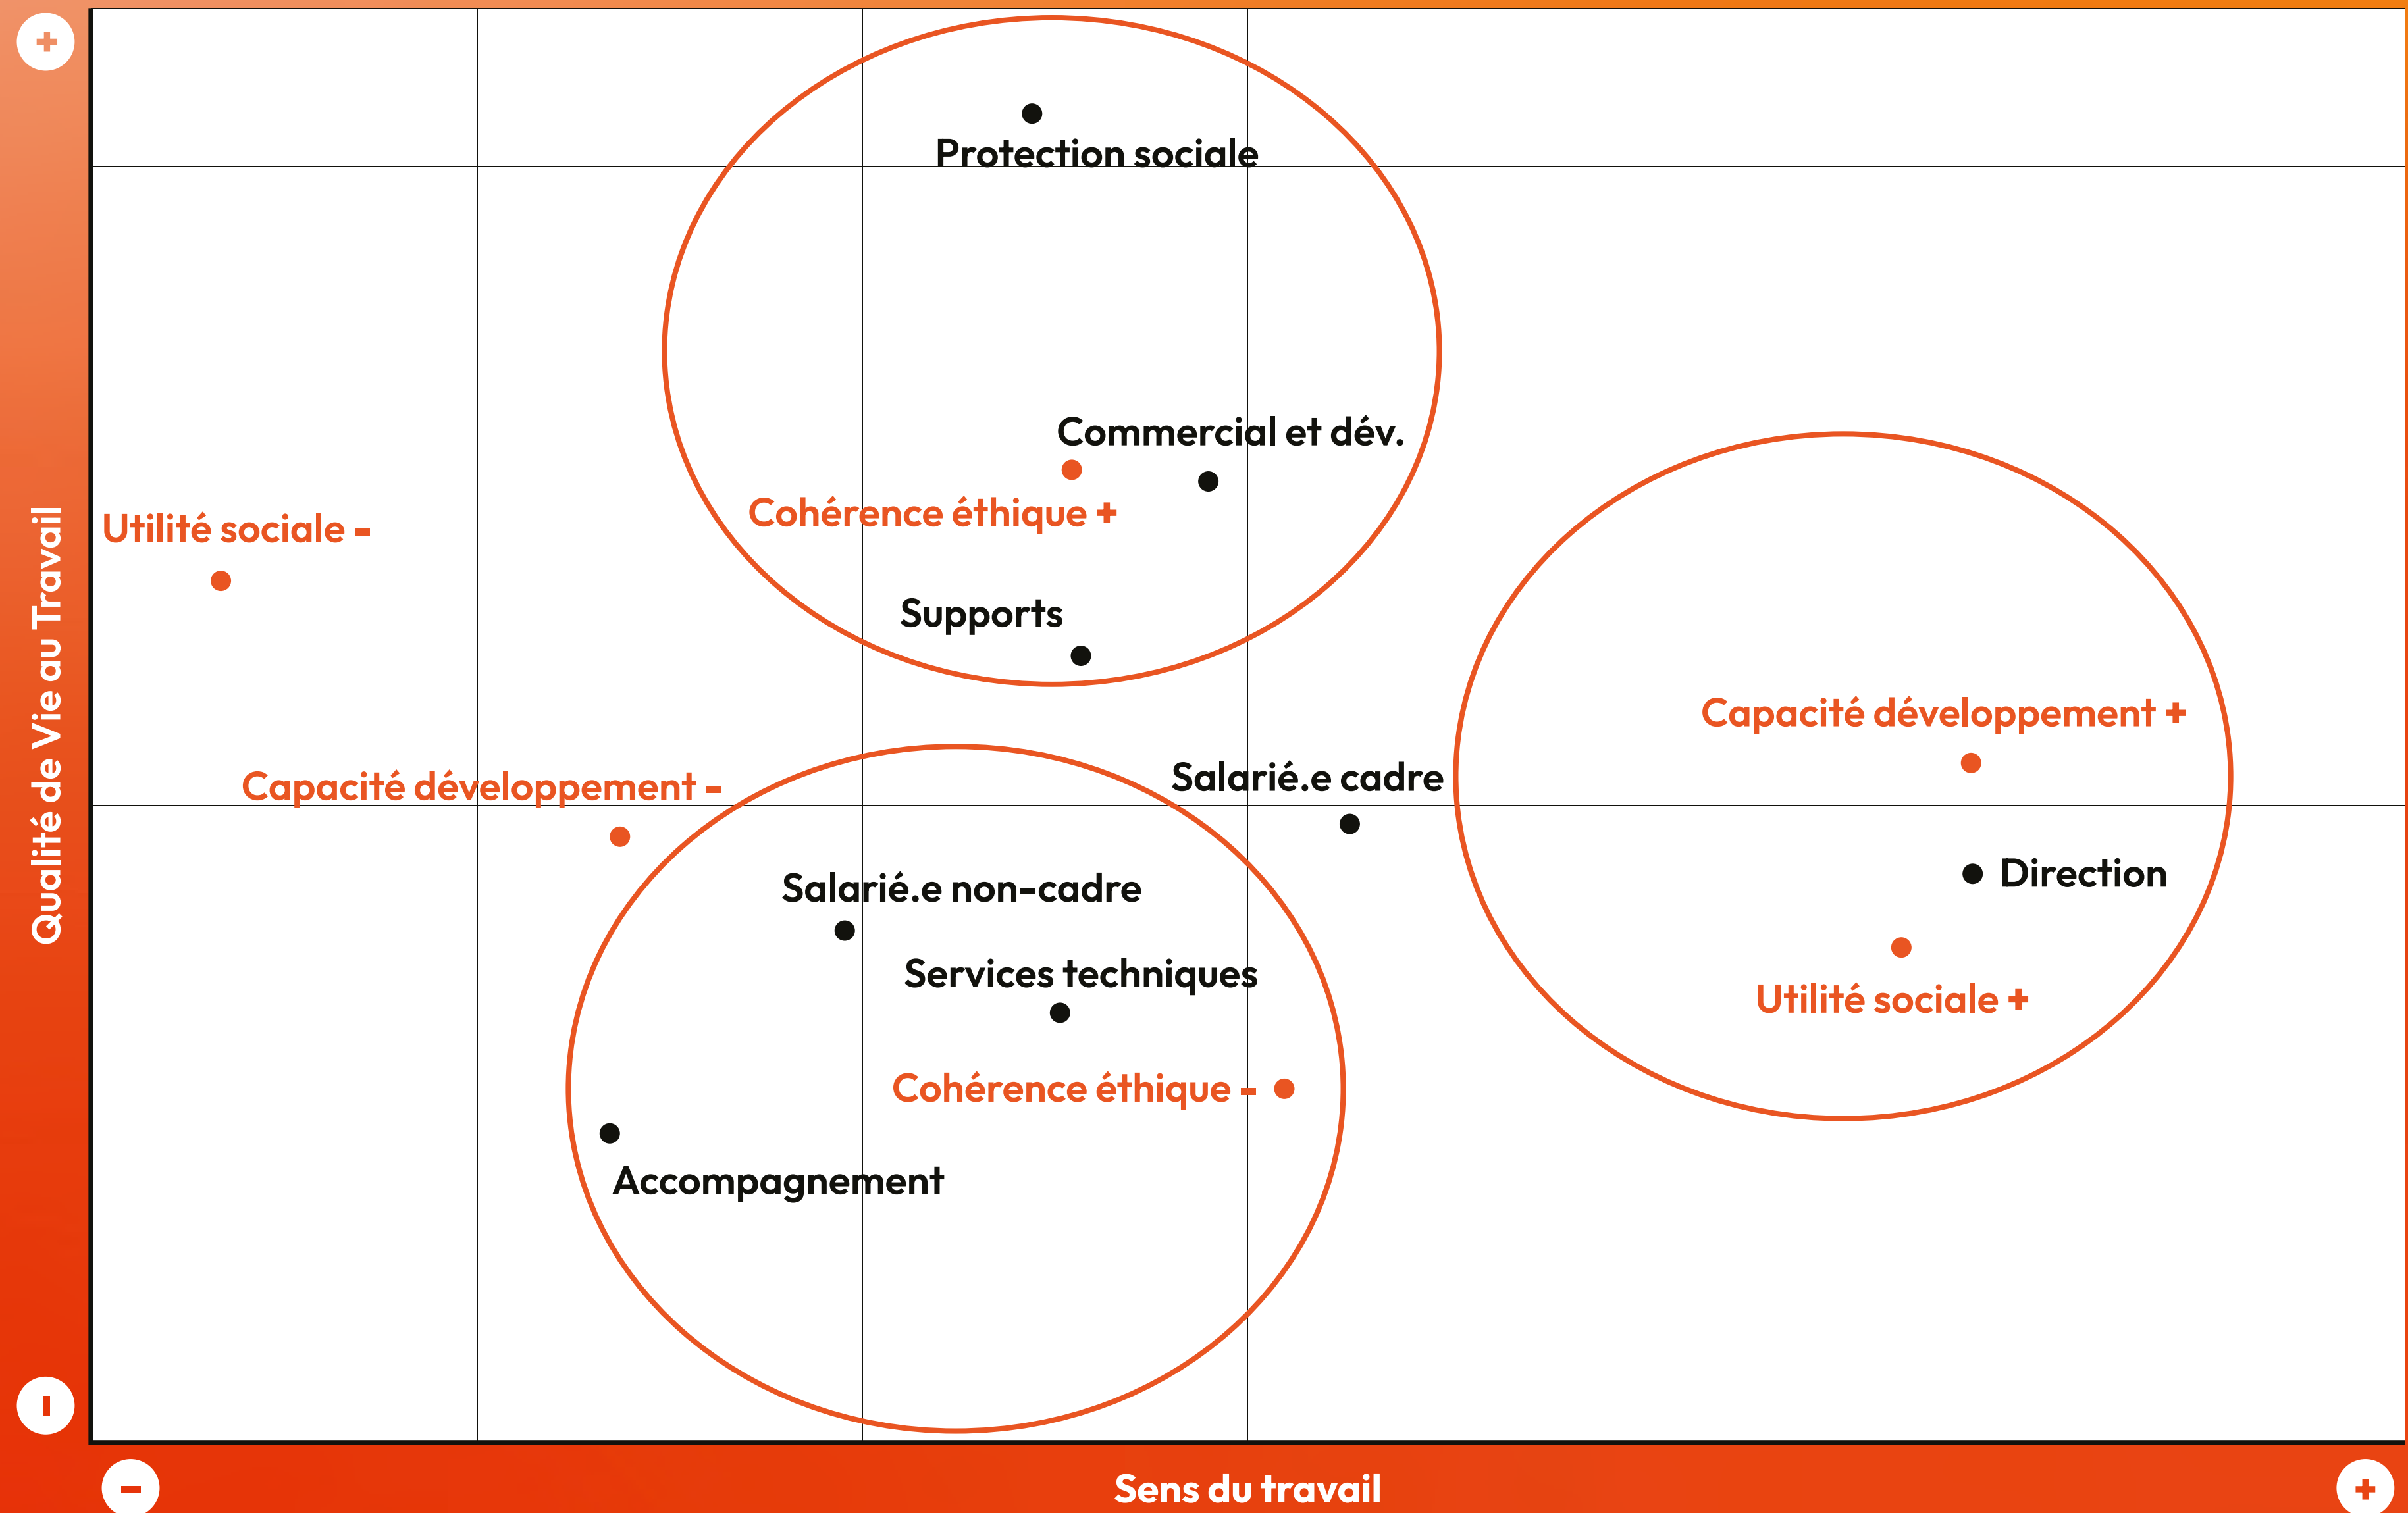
+
Qualité de Vie au Travail
-

Protection sociale
Commercial et dév.
Utilité sociale -
Cohérence éthique +
Supports
Capacité développement +
Salarié.e cadre
Capacité développement -
Direction
Salarié.e non-cadre
Services techniques
Utilité sociale +
Cohérence éthique -
Accompagnement

-
Sens du travail
+